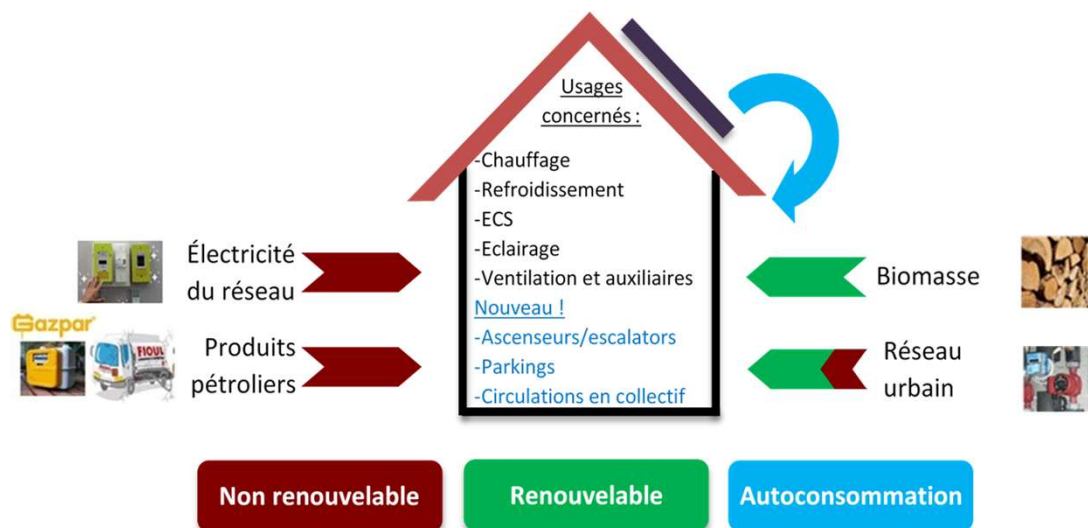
Usages concernés :

-Chauffage
-Refroidissement
-ECS
-Eclairage
-Ventilation et auxiliaires
Nouveau !
-Ascenseurs/escalators
-Parkings
-Circulations en collectif

Électricité du réseau

Gazpar

FIOUL

Produits pétroliers

Biomasse

Réseau urbain

Non renouvelable

Renouvelable

Autoconsommation